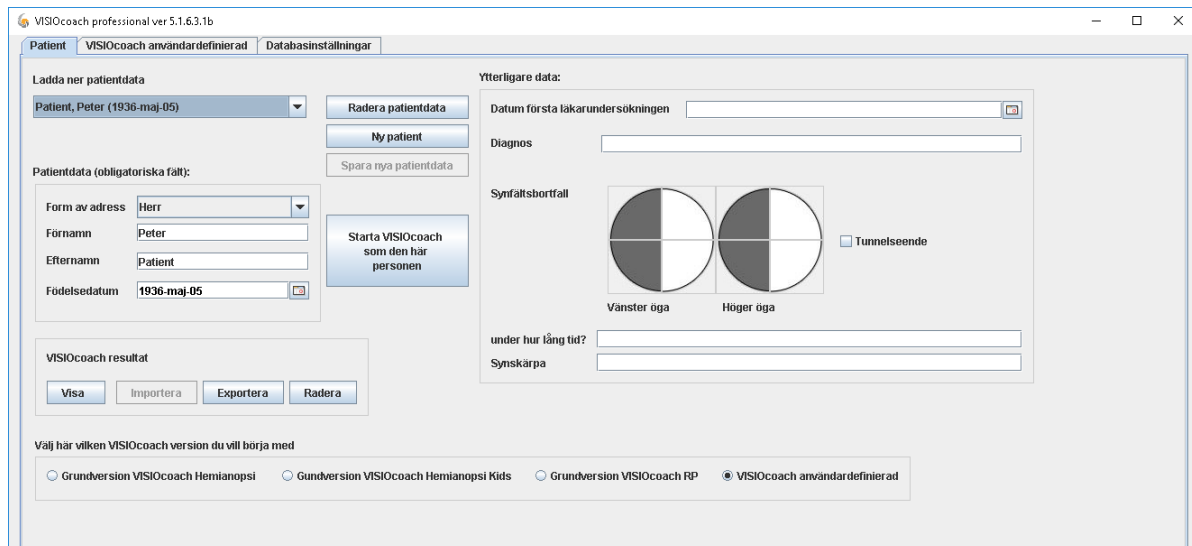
VISIOcoach professional ver 5.1.6.3.1b

Patient | VISIOcoach användardefinierad | Databasinställningar

Ladda ner patientdata

Patient, Peter (1936-maj-05)

Radera patientdata

Ny patient

Spara nya patientdata

Patientdata (obligatoriska fält):

Form av adress Herr

Förnamn Peter

Efternamn Patient

Födelsedatum 1936-maj-05

Starta VISIOcoach som den här personen

VISIOcoach resultat

Visa | Importera | Exportera | Radera

Ytterligare data:

Datum första läkarundersökningen

Diagnos

Synfältsbortfall

Tunnelseende

Vänster öga

Höger öga

under hur lång tid?

Synskärpa

Välj här vilken VISIOcoach version du vill börja med

Grundversion VISIOcoach Hemianopsi | Gundversion VISIOcoach Hemianopsi Kids | Grundversion VISIOcoach RP | VISIOcoach användardefinierad